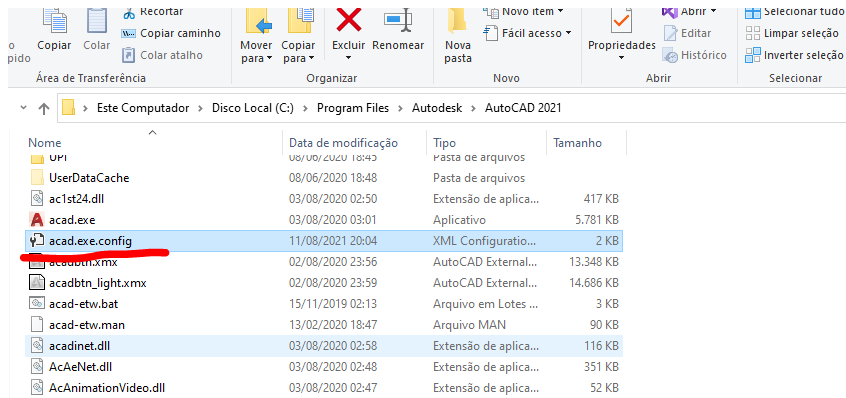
o pido Copiar Colar Recortar Copiar caminho Colar atalho Mover para Copiar para Excluir Renomear Nova pasta Novo item Fácil acesso Propriedades Abrir Editar Histórico Selecionar tudo Limpar seleção Inverter seleção

Área de Transferência Organizar Novo Abrir Selecionar

Este Computador > Disco Local (C:) > Program Files > Autodesk > AutoCAD 2021

| Nome | Data de modificação | Tipo | Tamanho |
|---|---|---|---|
| UPI | 08/06/2020 18:45 | Pasta de arquivos | |
| UserDataCache | 08/06/2020 18:48 | Pasta de arquivos | |
| ac1st24.dll | 03/08/2020 02:50 | Extensão de aplica... | 417 KB |
| acad.exe | 03/08/2020 03:01 | Aplicativo | 5.781 KB |
| acad.exe.config | 11/08/2021 20:04 | XML Configuratio... | 2 KB |
| acadbtn.xmx | 02/08/2020 23:56 | AutoCAD External... | 13.348 KB |
| acadbtn_light.xmx | 02/08/2020 23:59 | AutoCAD External... | 14.686 KB |
| acad-etw.bat | 15/11/2019 02:13 | Arquivo em Lotes ... | 3 KB |
| acad-etw.man | 13/02/2020 18:47 | Arquivo MAN | 90 KB |
| acadinet.dll | 03/08/2020 02:58 | Extensão de aplica... | 116 KB |
| AcAeNet.dll | 03/08/2020 02:48 | Extensão de aplica... | 351 KB |
| AcAnimationVideo.dll | 03/08/2020 02:47 | Extensão de aplica... | 52 KB |